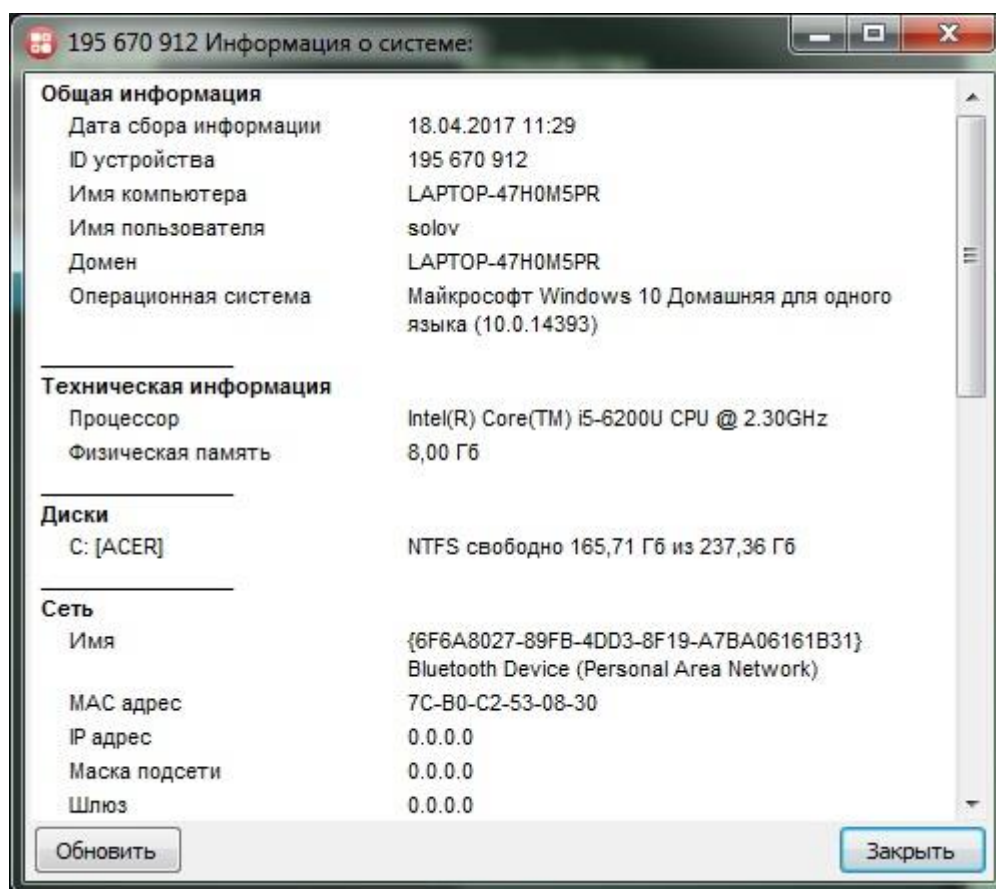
195 670 912 Информация о системе:

Общая информация

| | |
|---|---|
| Дата сбора информации | 18.04.2017 11:29 |
| ID устройства | 195 670 912 |
| Имя компьютера | LAPTOP-47H0M5PR |
| Имя пользователя | solov |
| Домен | LAPTOP-47H0M5PR |
| Операционная система | Майкрософт Windows 10 Домашняя для одного языка (10.0.14393) |

Техническая информация

| | |
|---|---|
| Процессор | Intel(R) Core(TM) i5-6200U CPU @ 2.30GHz |
| Физическая память | 8,00 Гб |

Диски

| | |
|---|---|
| C: [ACER] | NTFS свободно 165,71 Гб из 237,36 Гб |

Сеть

| | |
|---|---|
| Имя | {6F6A8027-89FB-4DD3-8F19-A7BA06161B31} Bluetooth Device (Personal Area Network) |
| MAC адрес | 7C-B0-C2-53-08-30 |
| IP адрес | 0.0.0.0 |
| Маска подсети | 0.0.0.0 |
| Шлюз | 0.0.0.0 |

Обновить

Закрыть